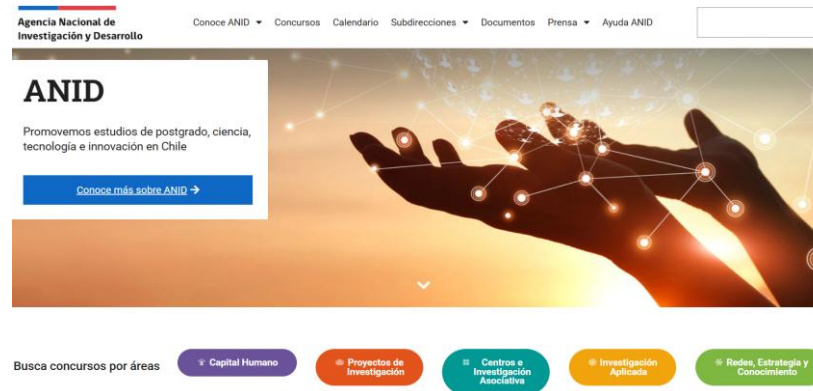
Agencia Nacional de Investigación y Desarrollo

Conoce ANID ▾ Concursos Calendario Subdirecciones ▾ Documentos Prensa ▾ Ayuda ANID

ANID

Promovemos estudios de postgrado, ciencia, tecnología e innovación en Chile

Conoce más sobre ANID →

Busca concursos por áreas

Capital Humano

Proyectos de Investigación

Centros e Investigación Asociativa

Investigación Aplicada

Redes, Estrategia y Conocimiento